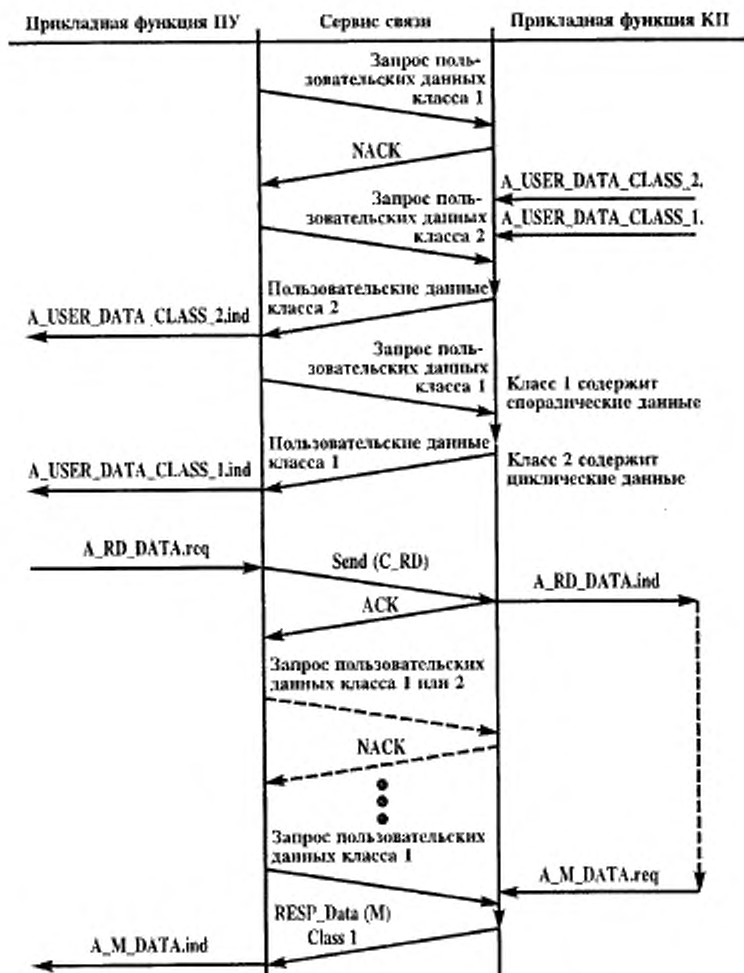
Прикладная функция ПУ

Сервис связи

Прикладная функция КП

Запрос пользовательских данных класса 1

NACK

A_USER_DATA_CLASS_2.

Запрос пользовательских данных класса 2

A_USER_DATA_CLASS_1.

Пользовательские данные класса 2

A_USER_DATA_CLASS_2.ind

Запрос пользовательских данных класса 1

Класс 1 содержит спорадические данные

Пользовательские данные класса 1

A_USER_DATA_CLASS_1.ind

Класс 2 содержит циклические данные

A_RD_DATA.req

Send (C_RD)

A_RD_DATA.ind

ACK

Запрос пользовательских данных класса 1 или 2

NACK

Запрос пользовательских данных класса 1

A_M_DATA.req

RESP_Data (M) Class 1

A_M_DATA.ind